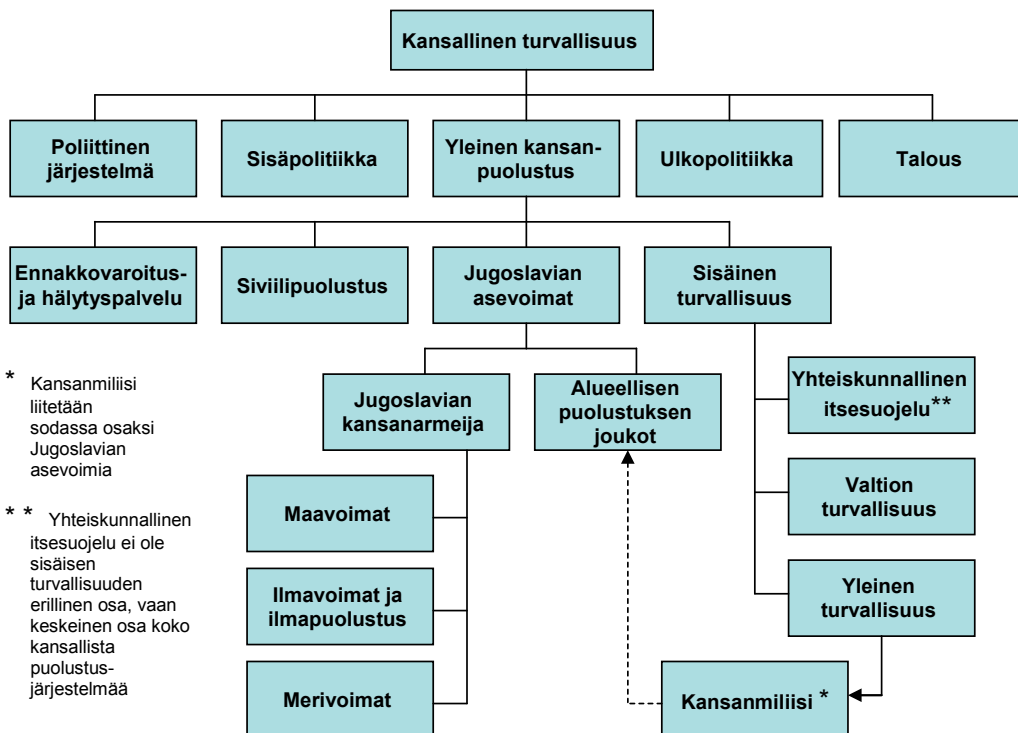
Kansallinen turvallisuus

Poliittinen järjestelmä

Sisäpolitiikka

Yleinen kansanpuolustus

Ulkopolitiikka

Talous

Ennakkovaroitus- ja hälytyspalvelu

Siviilipuolustus

Jugoslavian asevoimat

Sisäinen turvallisuus

\* Kansanmiliisi liitetään sodassa osaksi Jugoslavian asevoimia

\* \* Yhteiskunnallinen itsesuojelu ei ole sisäisen turvallisuuden erillinen osa, vaan keskeinen osa koko kansallista puolustusjärjestelmää

Jugoslavian kansanarmeija

Alueellisen puolustuksen joukot

Yhteiskunnallinen itsesuojelu\*\*

Maavoimat

Valtion turvallisuus

Ilmavoimat ja ilmapuolustus

Yleinen turvallisuus

Merivoimat

Kansanmiliisi \*